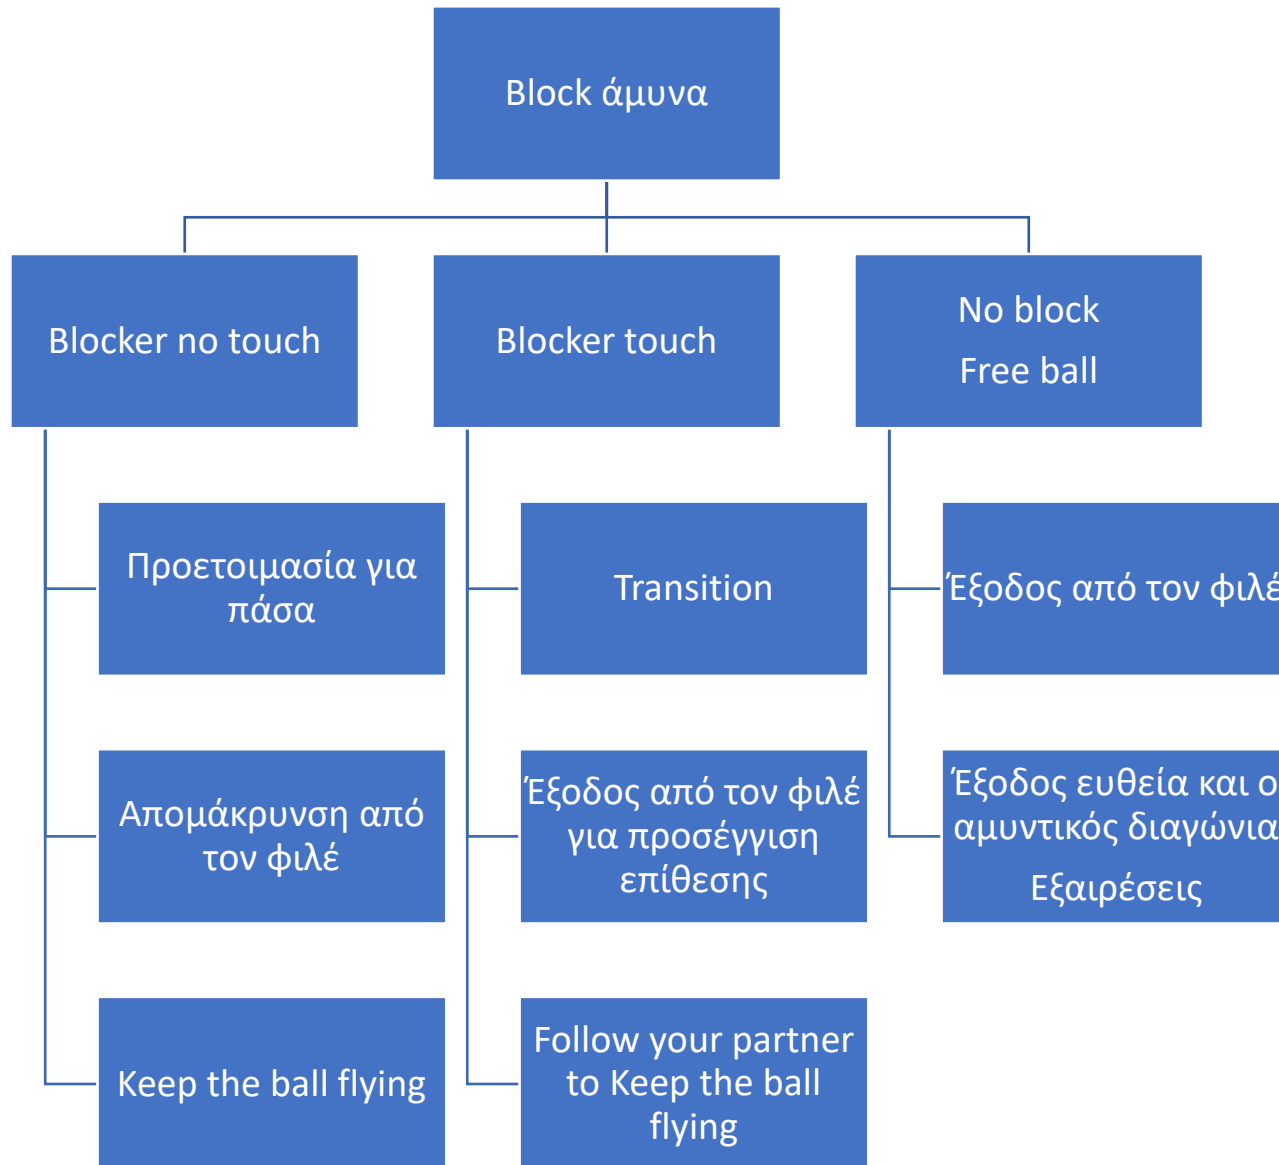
Block άμυνα

Blocker no touch

Blocker touch

No block

Free ball

Προετοιμασία για πάσα

Απομάκρυνση από τον φιλέ

Keep the ball flying

Transition

Έξοδος από τον φιλέ για προσέγγιση επίθεσης

Follow your partner to Keep the ball flying

Έξοδος από τον φιλέ

Έξοδος ευθεία και ο αμυντικός διαγώνια

Εξαιρέσεις